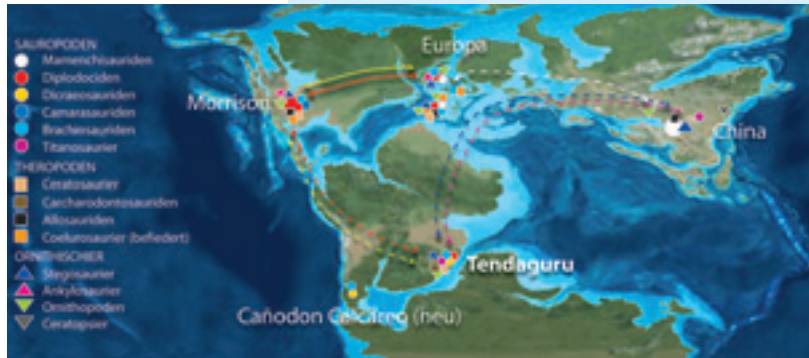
SAUROPODEN
Mamenchisauriden
Diplodociden
Dicraeosauriden
Camarasauriden
Brachiosauriden
Titanosaurier
THEROPODEN
Ceratosaurier
Carcharodontosauriden
Allosauriden
Coelurosaurier (befiedert)
ORNITHISCHIER
Stegosaurier
Ankylosaurier
Ornithopoden
Ceratopsier

Europa
Morrison
China
Tendaguru
Cañodon Calcitreo (neu)